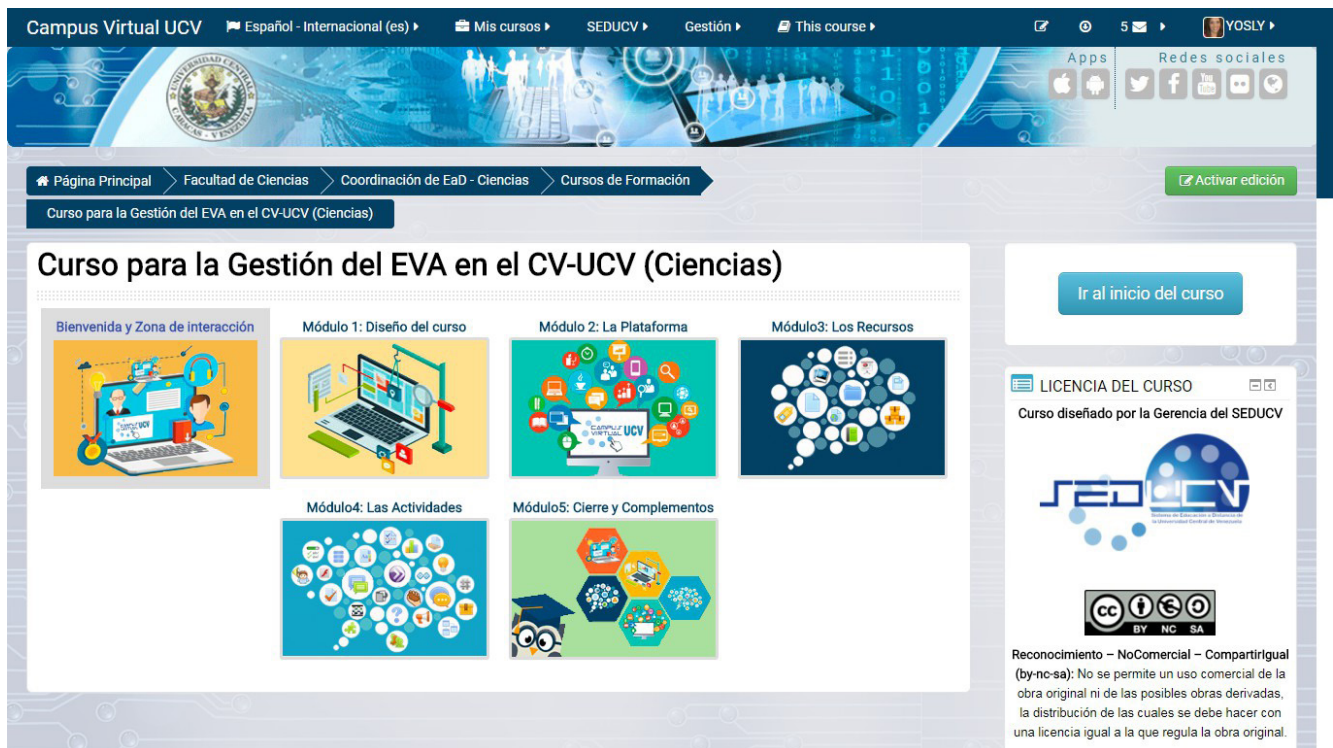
Campus Virtual UCV Español - Internacional (es) Mis cursos SEDUCV Gestión This course 5 YOSLY

Apps Redes sociales

Página Principal Facultad de Ciencias Coordinación de EaD - Ciencias Cursos de Formación

Curso para la Gestión del EVA en el CV-UCV (Ciencias)

Activar edición

Curso para la Gestión del EVA en el CV-UCV (Ciencias)

Bienvenida y Zona de interacción

Módulo 1: Diseño del curso

Módulo 2: La Plataforma

Módulo3: Los Recursos

Módulo4: Las Actividades

Módulo5: Cierre y Complementos

Ir al inicio del curso

LICENCIA DEL CURSO

Curso diseñado por la Gerencia del SEDUCV

SEDUCV

Sistema de Educación a Distancia de la Universidad Central de Venezuela

BY NC SA

Reconocimiento – NoComercial – CompartirIgual (by-nc-sa): No se permite un uso comercial de la obra original ni de las posibles obras derivadas, la distribución de las cuales se debe hacer con una licencia igual a la que regula la obra original.